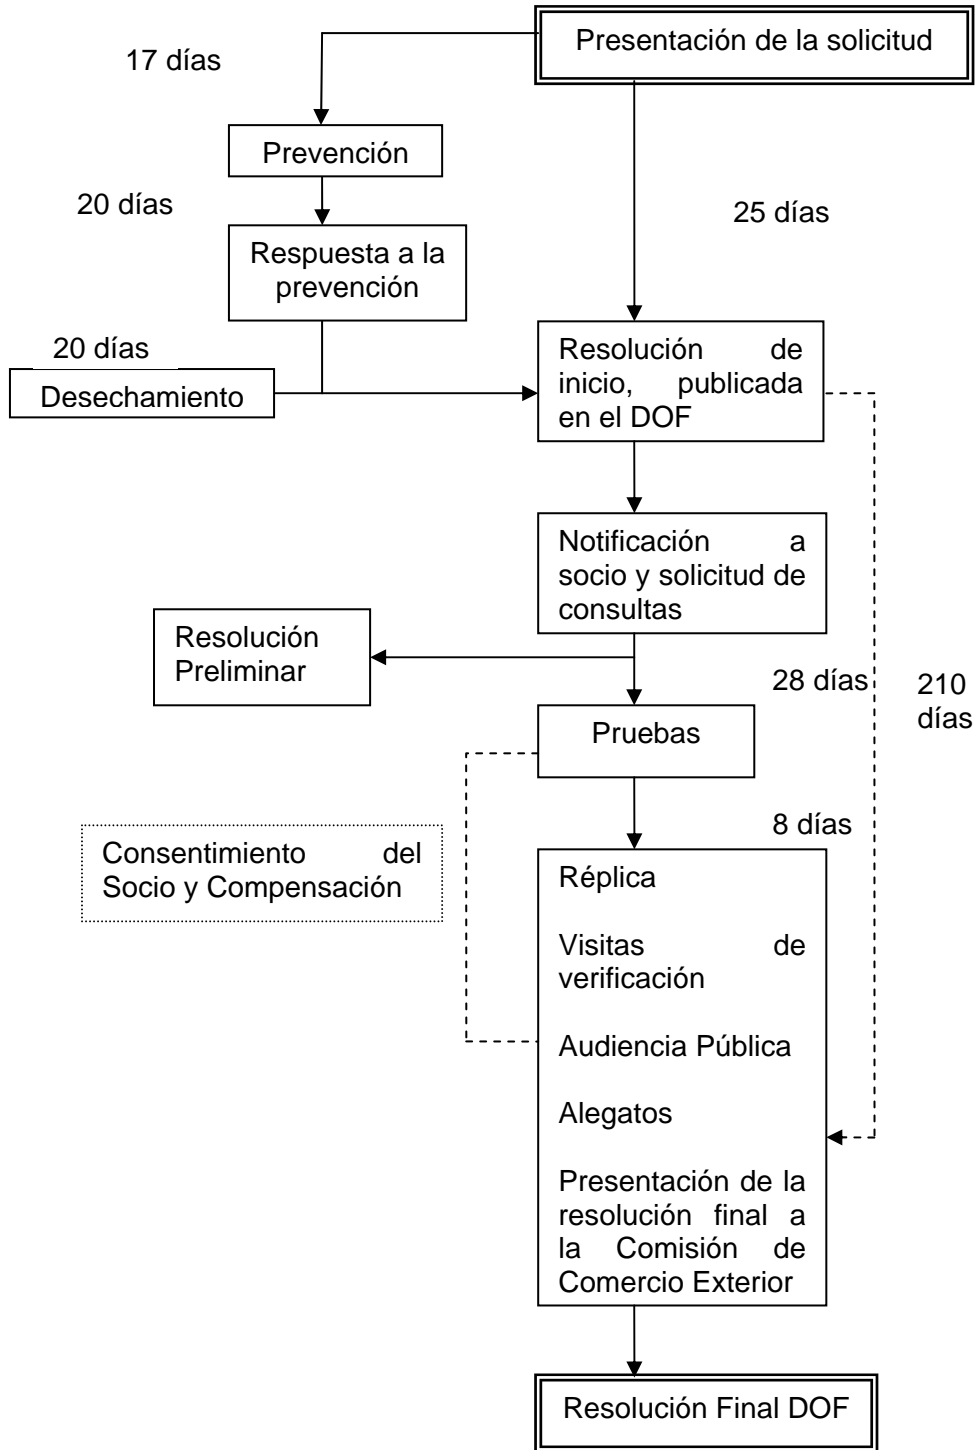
17 días

Presentación de la solicitud

Prevención

20 días

25 días

Respuesta a la prevención

20 días

Desechamiento

Resolución de inicio, publicada en el DOF

Notificación a socio y solicitud de consultas

Resolución Preliminar

28 días

210 días

Pruebas

8 días

Consentimiento del Socio y Compensación

Réplica

Visitas de verificación

Audiencia Pública

Alegatos

Presentación de la resolución final a la Comisión de Comercio Exterior

Resolución Final DOF